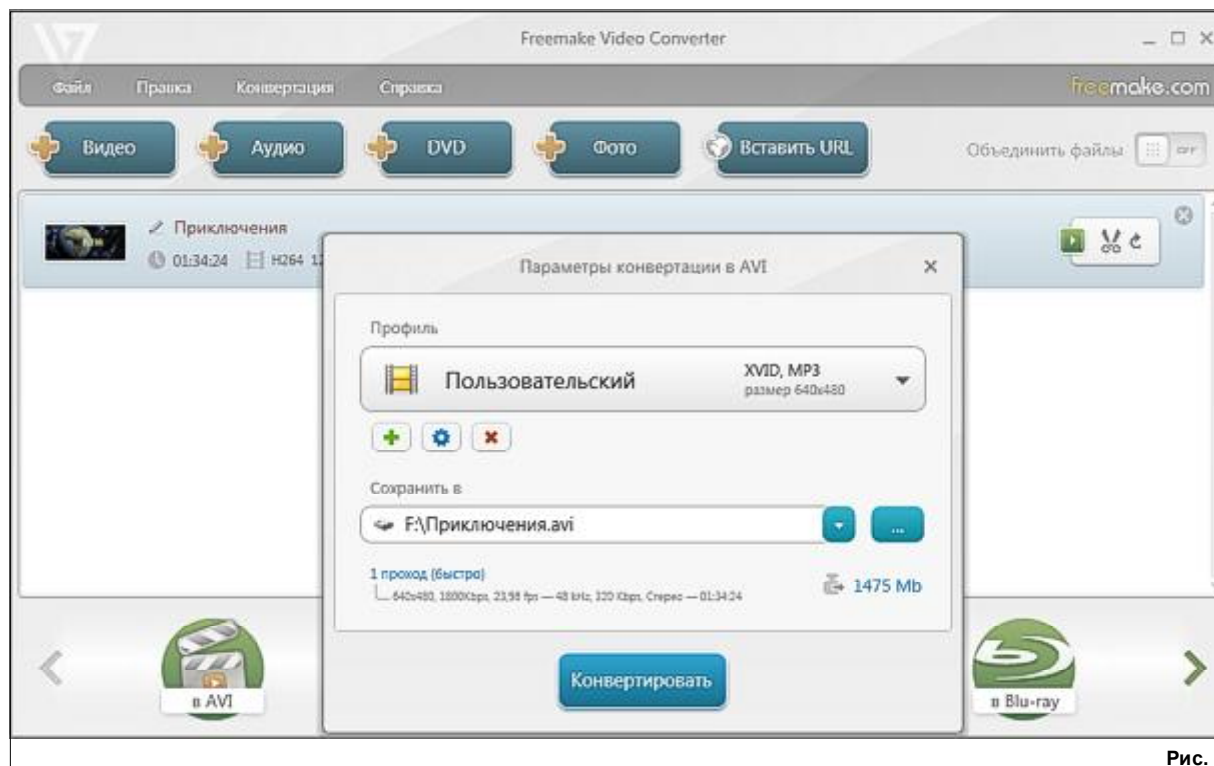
Freemake Video Converter

Файл Правка Конвертация Справка

freemake.com

Видео Аудио DVD Фото Вставить URL

Объединить файлы OFF

Приключения

01:34:24 H264 1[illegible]

Параметры конвертации в AVI

Профиль

Пользовательский

XVID, MP3
размер 640x480

Сохранить в

F:\Приключения.avi

...

1 проход (быстро)

640x480, 1800Kbps, 23,98 fps — 48 kHz, 320 Kbps, Стерео — 01:34:24

1475 Mb

Конвертировать

в AVI

в Blu-ray

Рис.